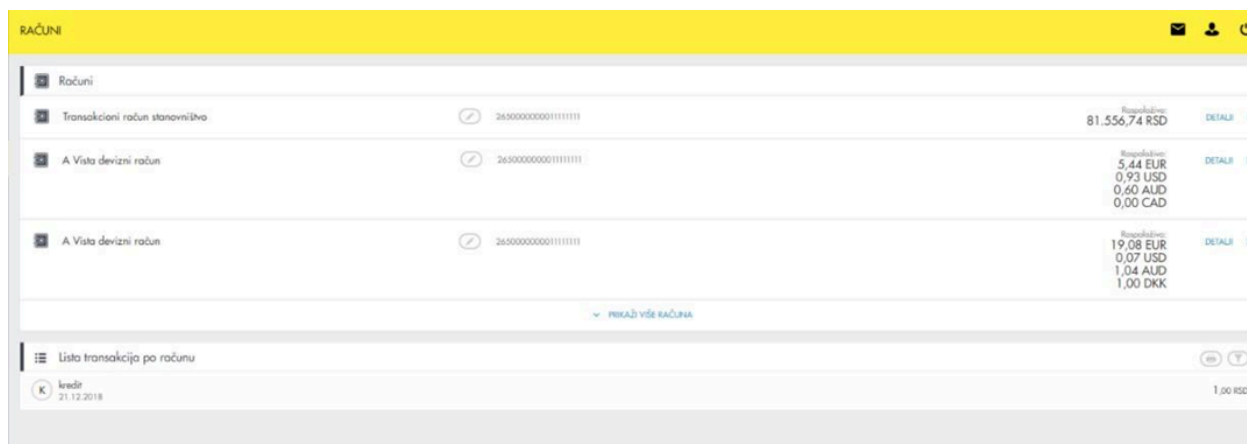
RAČUNI

Računi

Transakcioni račun stanovništvo
265000000001111111
Raspoloživo:
81.556,74 RSD
DETALJI

A Vista devizni račun
265000000001111111
Raspoloživo:
5,44 EUR
0,93 USD
0,60 AUD
0,00 CAD
DETALJI

A Vista devizni račun
265000000001111111
Raspoloživo:
19,08 EUR
0,07 USD
1,04 AUD
1,00 DKK
DETALJI

PRIKAŽI VIŠE RAČUNA

Lista transakcija po računu

K kredit
21.12.2018
1,00 RSD